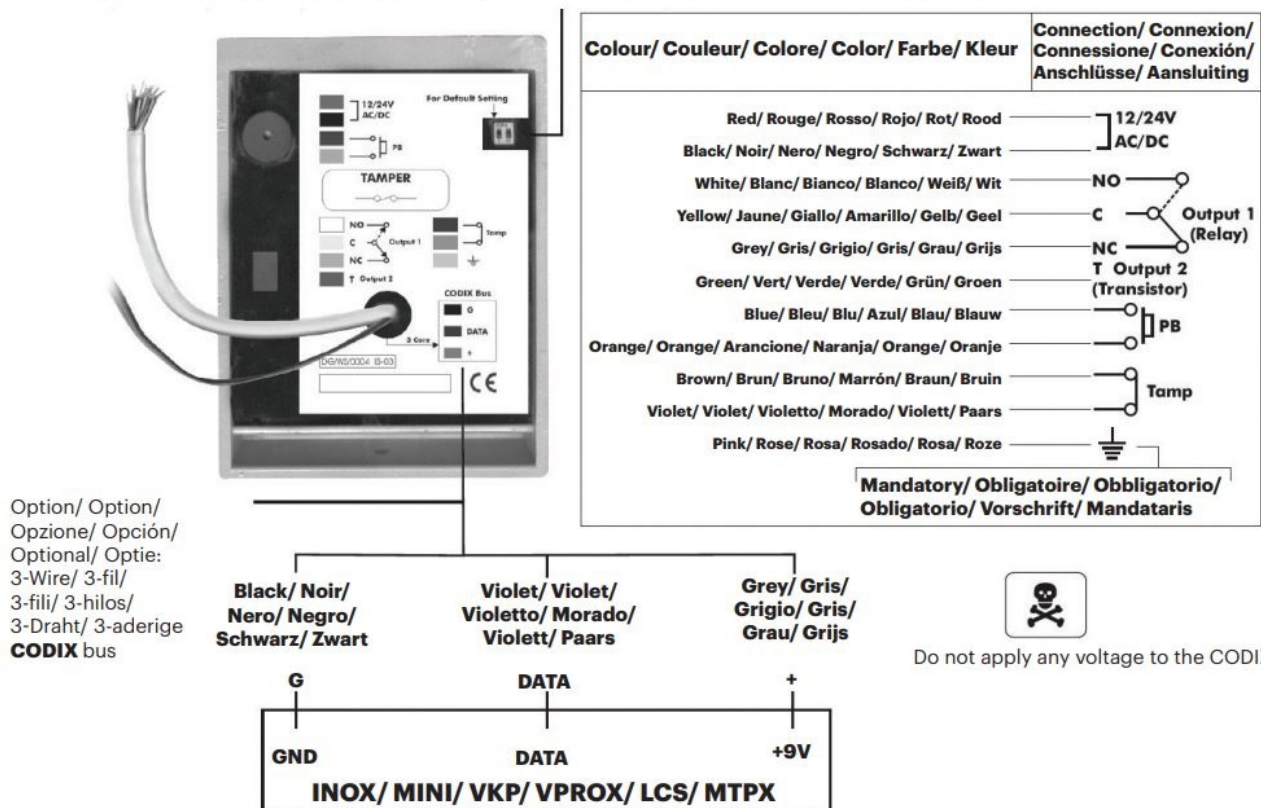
12/24V AC/DC

For Default Setting

PB

TAMPER

NO

C

Output 1

NC

T Output 2

Tamp

CODIX Bus

G

DATA

+

3 Core

DG/WI/0004 IS-03

CE

| Colour/ Couleur/ Colore/ Color/ Farbe/ Kleur | Connection/ Connexion/ Connessione/ Conexión/ Anschlüsse/ Aansluiting |
|---|---|
| Red/ Rouge/ Rosso/ Rojo/ Rot/ Rood | 12/24V AC/DC |
| Black/ Noir/ Nero/ Negro/ Schwarz/ Zwart | |
| White/ Blanc/ Bianco/ Blanco/ Weiß/ Wit | NO |
| Yellow/ Jaune/ Giallo/ Amarillo/ Gelb/ Geel | C Output 1 (Relay) |
| Grey/ Gris/ Grigio/ Gris/ Grau/ Grijs | NC |
| Green/ Vert/ Verde/ Verde/ Grün/ Groen | T Output 2 (Transistor) |
| Blue/ Bleu/ Blu/ Azul/ Blau/ Blauw | PB |
| Orange/ Orange/ Arancione/ Naranja/ Orange/ Oranje | |
| Brown/ Brun/ Bruno/ Marrón/ Braun/ Bruin | Tamp |
| Violet/ Violet/ Violetto/ Morado/ Violett/ Paars | |
| Pink/ Rose/ Rosa/ Rosado/ Rosa/ Roze | |

Mandatory/ Obligatoire/ Obbligatorio/ Obligatorio/ Vorschrift/ Mandataris

Option/ Option/ Opzione/ Opción/ Optional/ Optie: 3-Wire/ 3-fil/ 3-fili/ 3-hilos/ 3-Draht/ 3-aderige **CODIX** bus

Black/ Noir/ Nero/ Negro/ Schwarz/ Zwart

Violet/ Violet/ Violetto/ Morado/ Violett/ Paars

Grey/ Gris/ Grigio/ Gris/ Grau/ Grijs

Do not apply any voltage to the CODI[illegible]

G

DATA

+

GND

DATA

+9V

INOX/ MINI/ VKP/ VPROX/ LCS/ MTPX